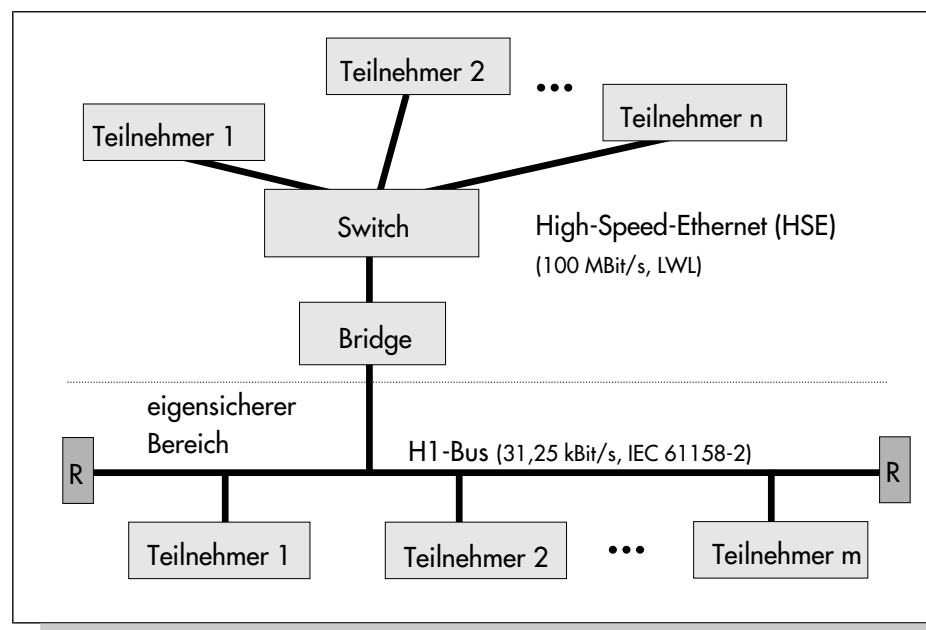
Teilnehmer 2

•••

Teilnehmer n

Teilnehmer 1

Switch

High-Speed-Ethernet (HSE)
(100 MBit/s, LWL)

Bridge

eigensicherer Bereich

H1-Bus (31,25 kBit/s, IEC 61158-2)

R

R

Teilnehmer 1

Teilnehmer 2

•••

Teilnehmer m